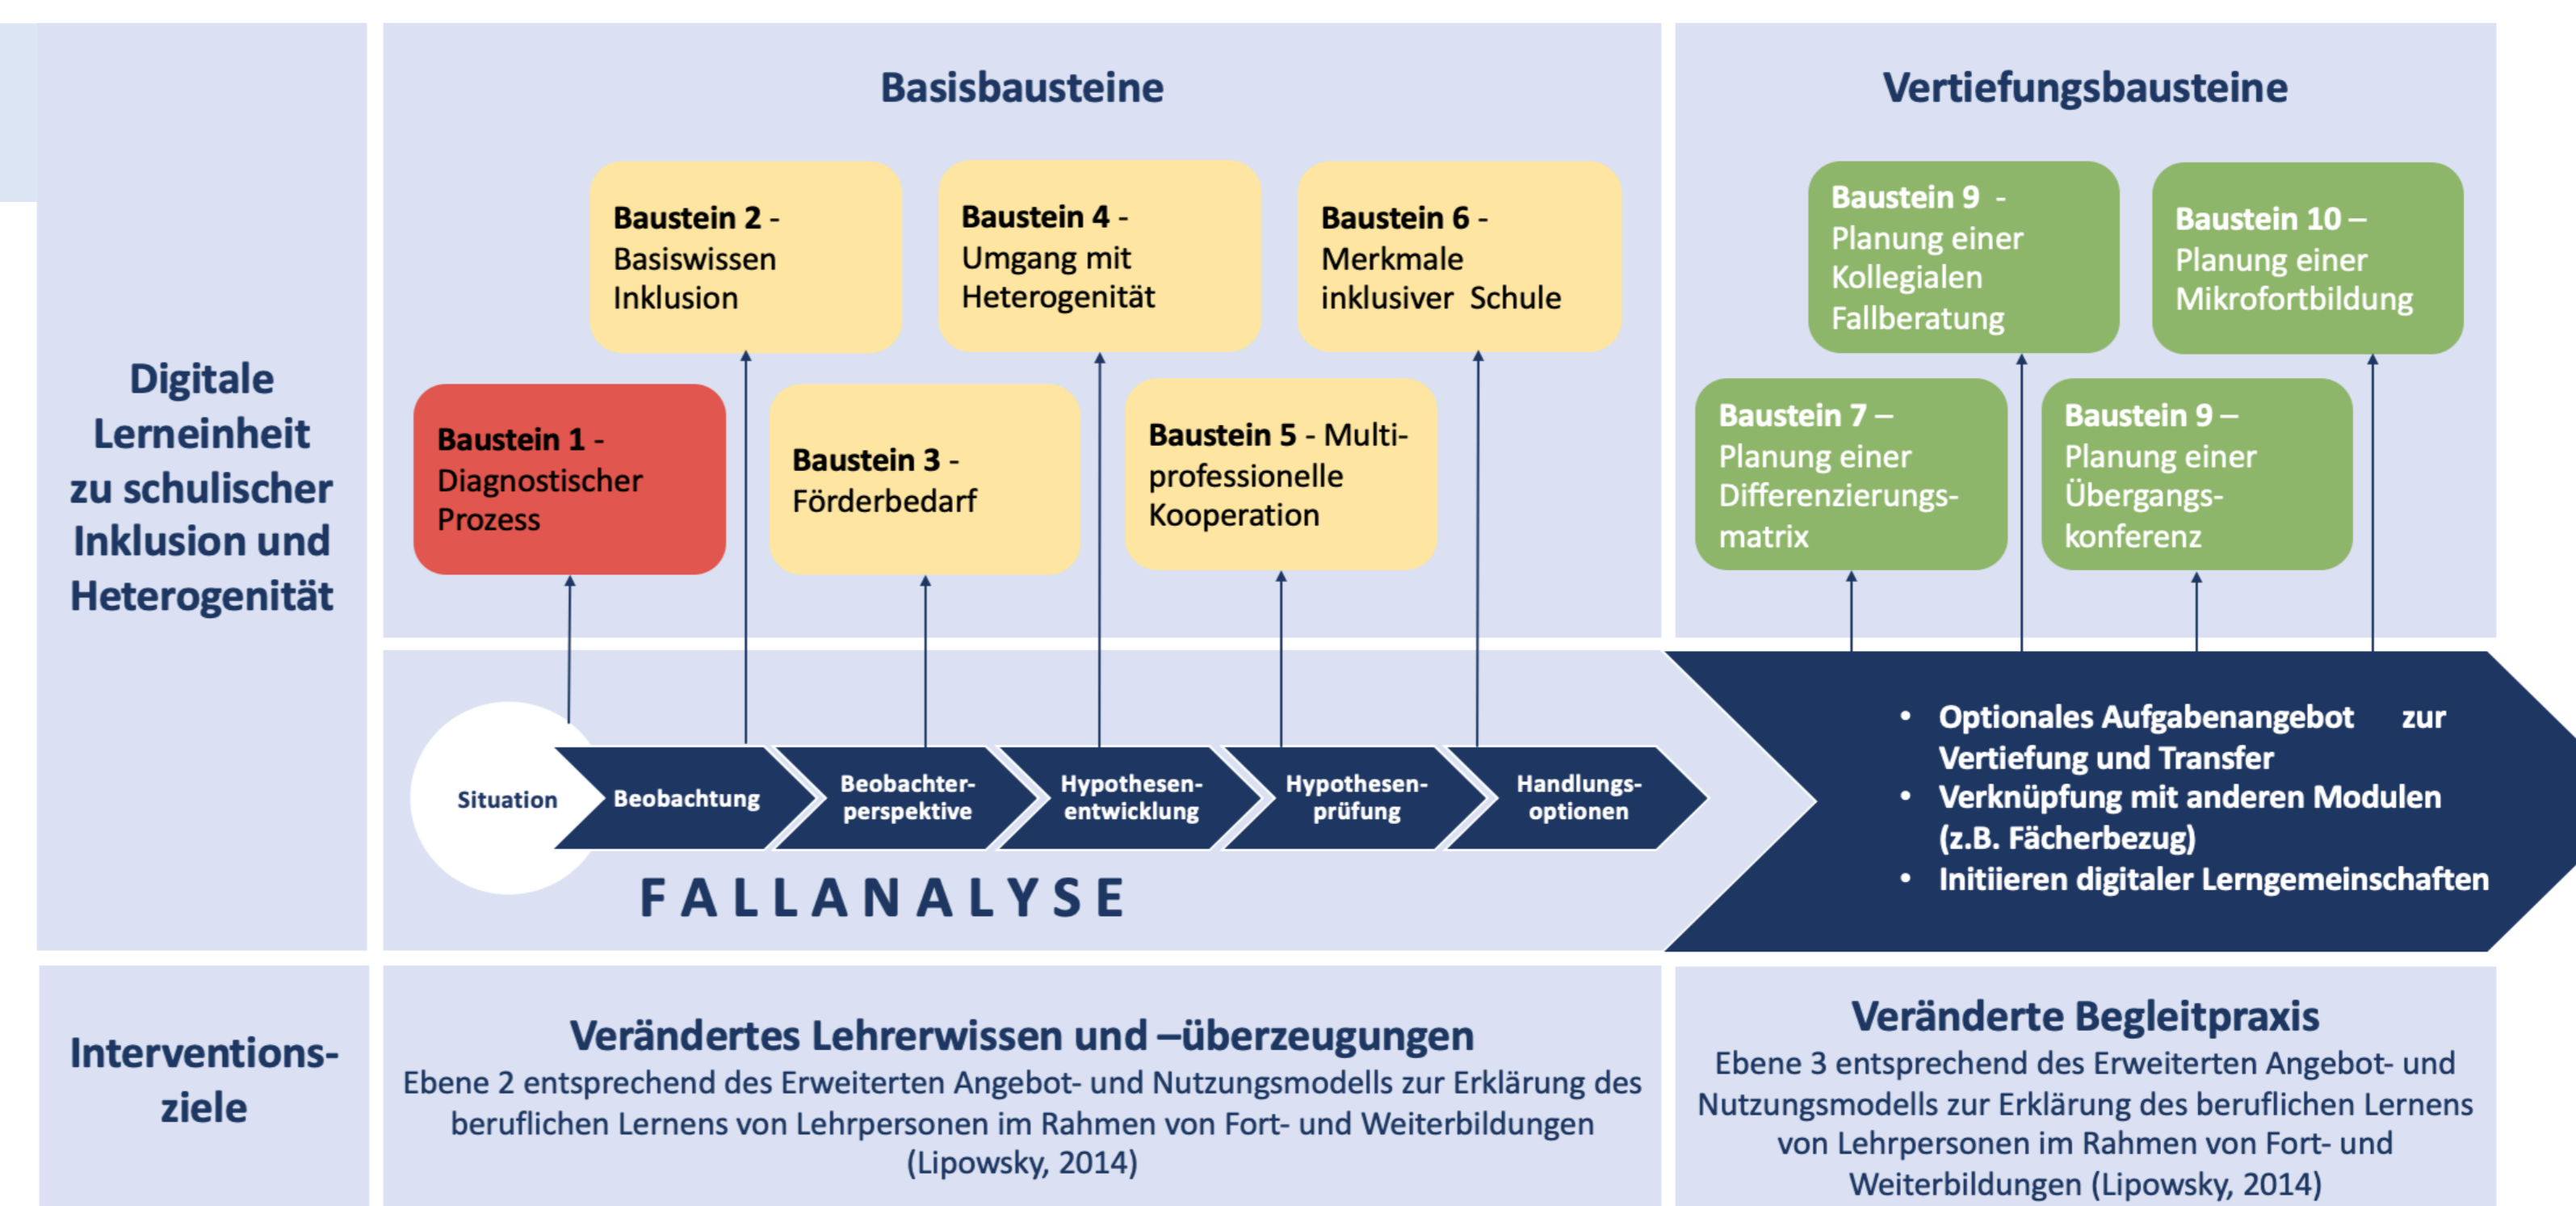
Digitale Lerneinheit zu schulischer Inklusion und Heterogenität

Basisbausteine

Baustein 2 - Basiswissen Inklusion

Baustein 4 - Umgang mit Heterogenität

Baustein 6 - Merkmale inklusiver Schule

Baustein 1 - Diagnostischer Prozess

Baustein 3 - Förderbedarf

Baustein 5 - Multiprofessionelle Kooperation

Vertiefungsbausteine

Baustein 9 - Planung einer Kollegialen Fallberatung

Baustein 10 – Planung einer Mikrofortbildung

Baustein 7 – Planung einer Differenzierungsmatrix

Baustein 9 – Planung einer Übergangskonferenz

Situation

Beobachtung

Beobachterperspektive

Hypothesenentwicklung

Hypothesenprüfung

Handlungsoptionen

FALLANALYSE

- Optionales Aufgabenangebot zur Vertiefung und Transfer
- Verknüpfung mit anderen Modulen (z.B. Fächerbezug)
- Initiieren digitaler Lerngemeinschaften

Interventionsziele

Verändertes Lehrerwissen und –überzeugungen
Ebene 2 entsprechend des Erweiterten Angebot- und Nutzungsmodells zur Erklärung des beruflichen Lernens von Lehrpersonen im Rahmen von Fort- und Weiterbildungen (Lipowsky, 2014)

Veränderte Begleitpraxis
Ebene 3 entsprechend des Erweiterten Angebot- und Nutzungsmodells zur Erklärung des beruflichen Lernens von Lehrpersonen im Rahmen von Fort- und Weiterbildungen (Lipowsky, 2014)